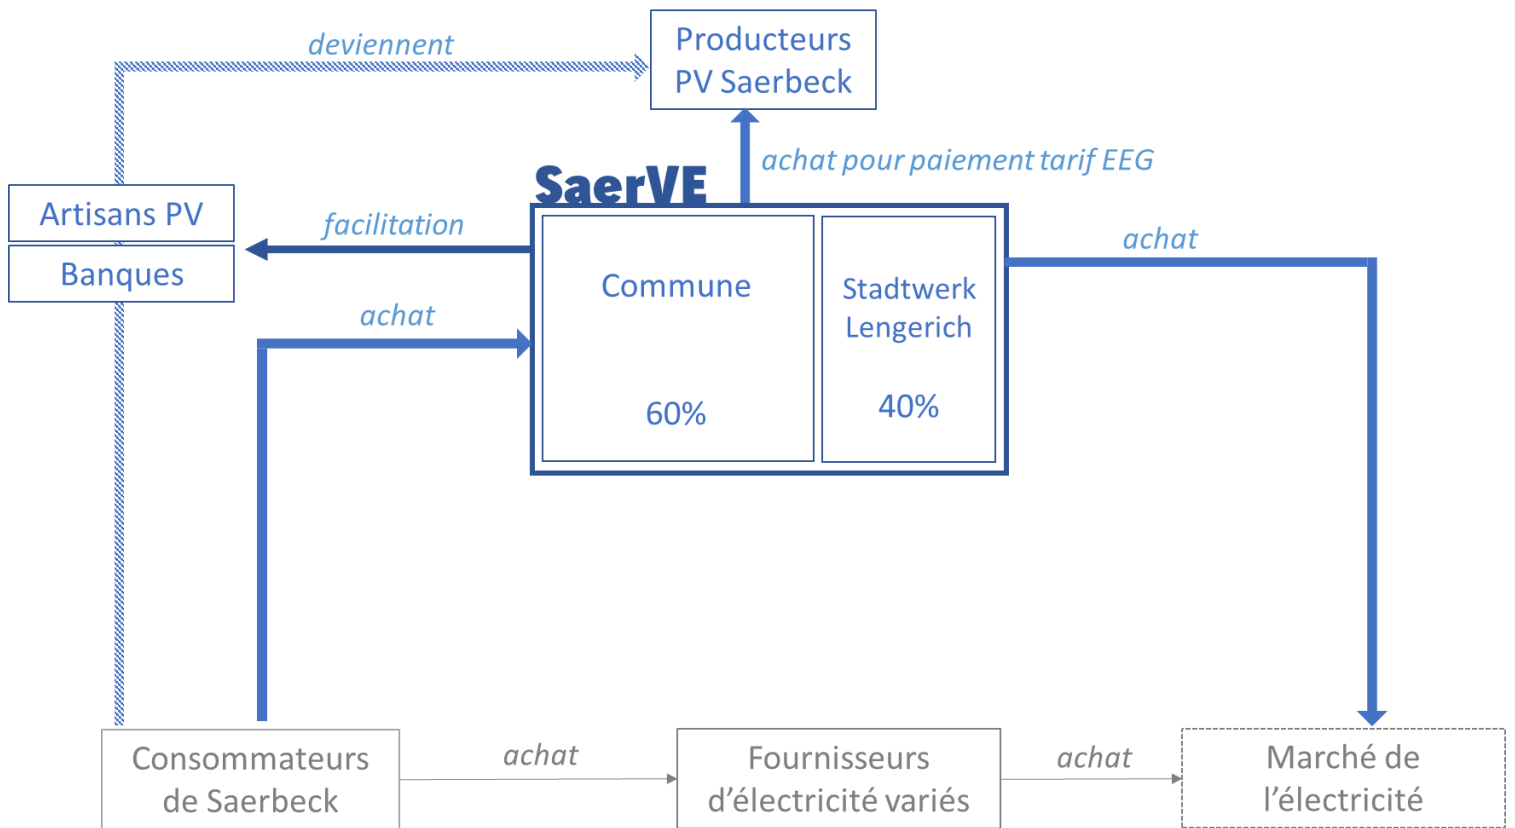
deviennent

Producteurs PV Saerbeck

achat pour paiement tarif EEG

SaerVE

Artisans PV

Banques

facilitation

achat

Commune

60%

Stadtwerk Lengerich

40%

achat

Consommateurs de Saerbeck

achat

Fournisseurs d'électricité variés

achat

Marché de l'électricité